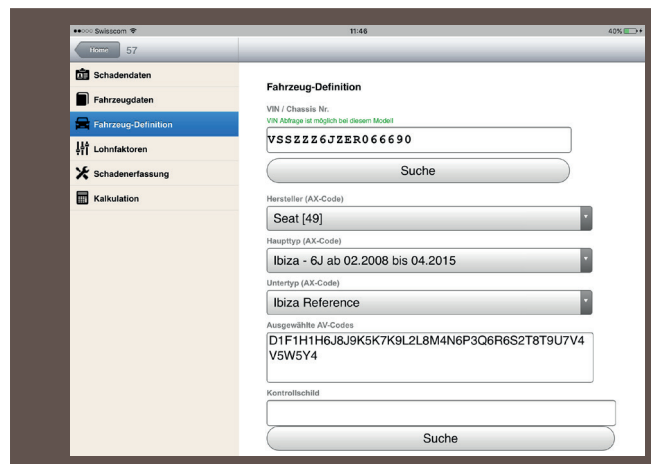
●●○○○ Swisscom
11:46
40%

Home 57

Schadendaten
Fahrzeugdaten
Fahrzeug-Definition
Lohnfaktoren
Schadenerfassung
Kalkulation

Fahrzeug-Definition

VIN / Chassis Nr.
VIN Abfrage ist möglich bei diesem Modell
VSSZZZ6JZER066690

Suche

Hersteller (AX-Code)
Seat [49]

Haupttyp (AX-Code)
Ibiza - 6J ab 02.2008 bis 04.2015

Untertyp (AX-Code)
Ibiza Reference

Ausgewählte AV-Codes
D1F1H1H6J8J9K5K7K9L2L8M4N6P3Q6R6S2T8T9U7V4V5W5Y4

Kontrollschild

Suche